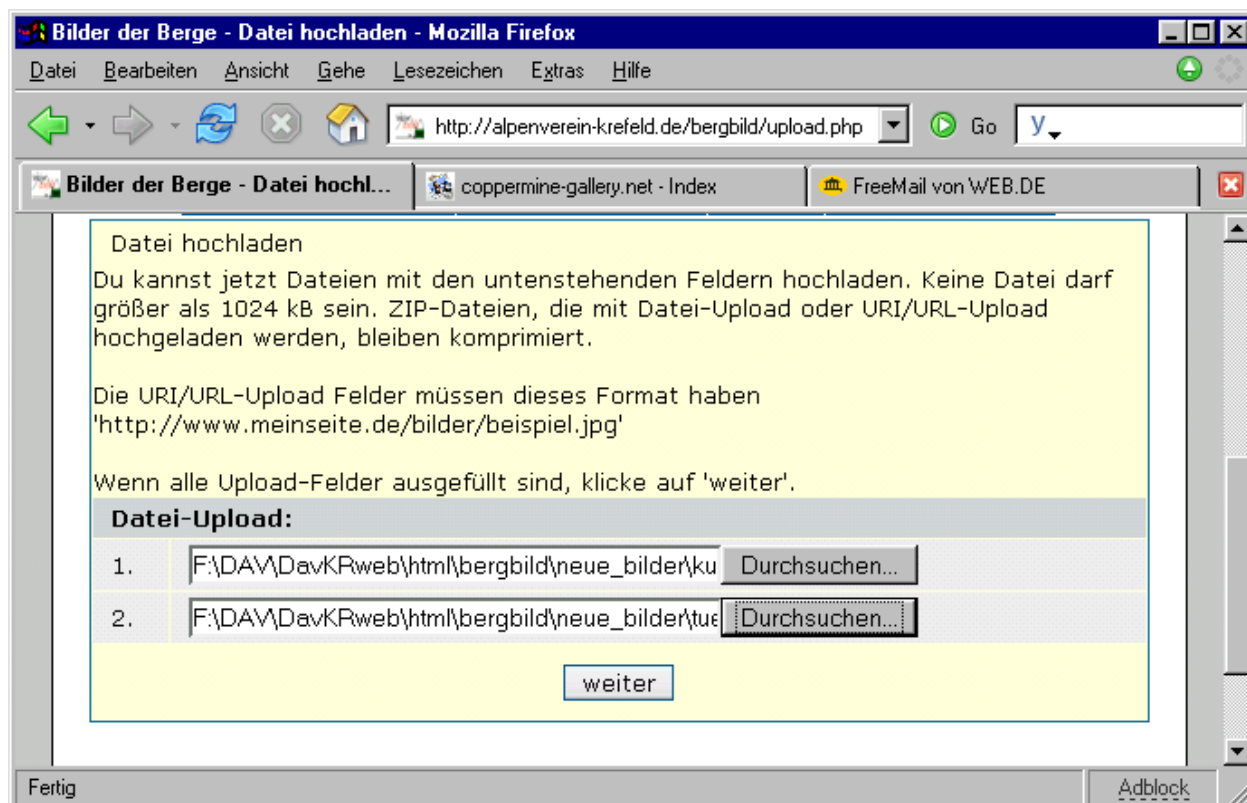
Bilder der Berge - Datei hochladen - Mozilla Firefox

Datei Bearbeiten Ansicht Gehe Lesezeichen Extras Hilfe

http://alpenverein-krefeld.de/bergbild/upload.php Go

Bilder der Berge - Datei hochl... coppermine-gallery.net - Index FreeMail von WEB.DE

Datei hochladen

Du kannst jetzt Dateien mit den untenstehenden Feldern hochladen. Keine Datei darf größer als 1024 kB sein. ZIP-Dateien, die mit Datei-Upload oder URI/URL-Upload hochgeladen werden, bleiben komprimiert.

Die URI/URL-Upload Felder müssen dieses Format haben 'http://www.meinseite.de/bilder/beispiel.jpg'

Wenn alle Upload-Felder ausgefüllt sind, klicke auf 'weiter'.

Datei-Upload:

| 1. | F:\DAV\DavKRweb\html\bergbild\neue_bilder\ku | Durchsuchen... |
|---|---|---|
| 2. | F:\DAV\DavKRweb\html\bergbild\neue_bilder\tue | Durchsuchen... |

weiter

Fertig Adblock